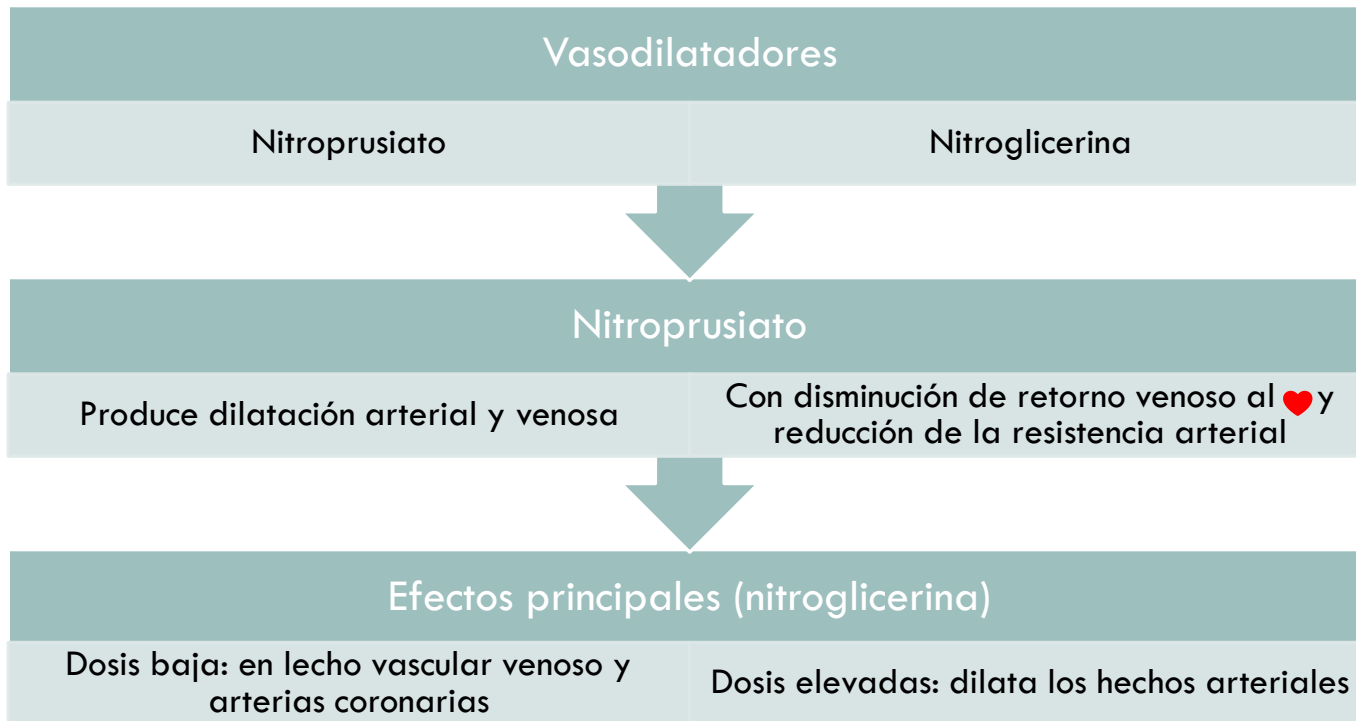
Vasodilatadores

Nitroprusiato

Nitroglicerina

Nitroprusiato

Produce dilatación arterial y venosa

Con disminución de retorno venoso al ♥ y reducción de la resistencia arterial

Efectos principales (nitroglicerina)

Dosis baja: en lecho vascular venoso y arterias coronarias

Dosis elevadas: dilata los hechos arteriales